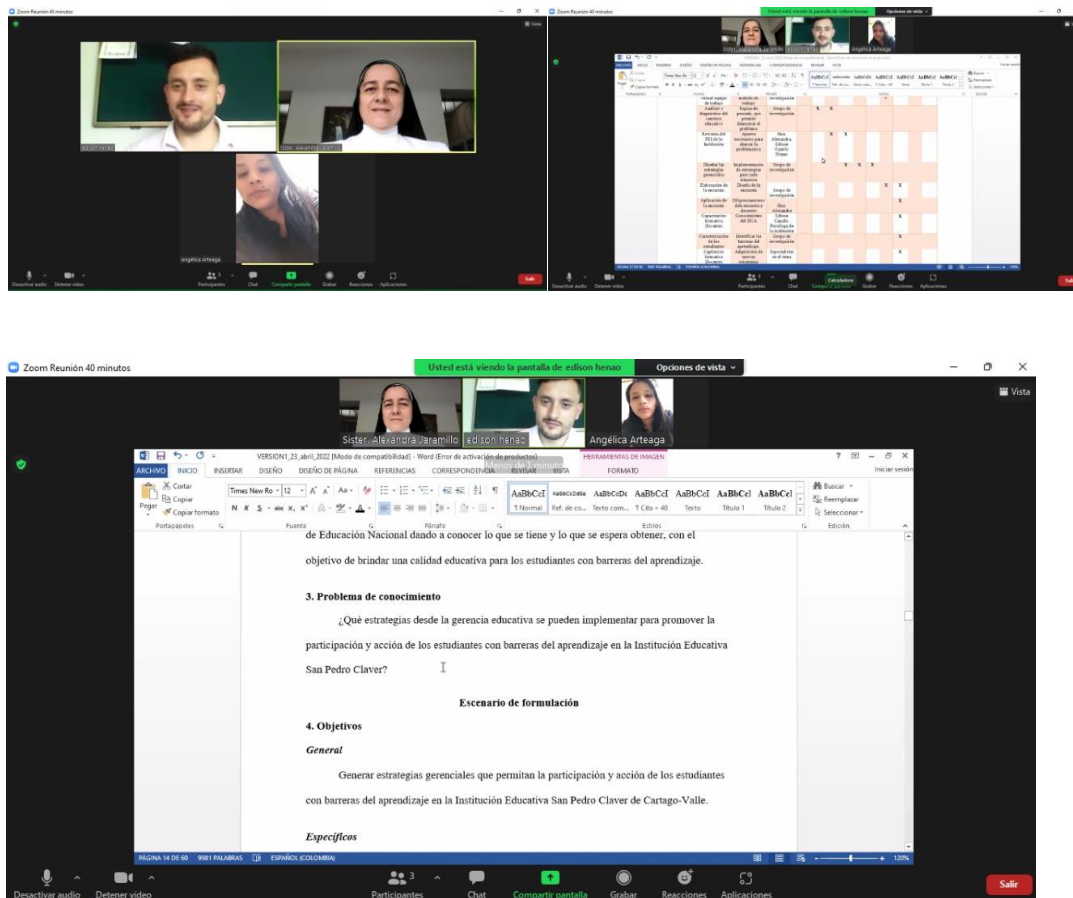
Zoom Reunión 40 minutos

Vista

edison henao

Sister. Alexandra Jaramillo

Angélica Arteaga

Desactivar audio Detener video Participantes Chat Compartir pantalla Grabar Reacciones Aplicaciones Salir

Zoom Reunión 40 minutos

Usted está viendo la pantalla de edison henao Opciones de vista

Sister. Alexandra Jaramillo edison henao Angélica Arteaga

Desactivar audio Detener video Participantes Chat Compartir pantalla Grabar Reacciones Aplicaciones Salir

Zoom Reunión 40 minutos

Usted está viendo la pantalla de edison henao Opciones de vista

Vista

Sister. Alexandra Jaramillo edison henao Angélica Arteaga

VERSION1_23_abril_2022 [Modo de compatibilidad] - Word (Error de activación de productos)

HERRAMIENTAS DE IMAGEN

Menos de 1 minuto

ARCHIVO INICIO INSERTAR DISEÑO DISEÑO DE PÁGINA REFERENCIAS CORRESPONDENCIA REVISAR VISTA FORMATO

Iniciar sesión

Cortar Copiar Copiar formato Pegar Portapapeles

Times New Ro 12 Fuente Párrafo

AaBbCcI 1 Normal Ref. de co... Texto com... 1 Cita + 40 Texto Título 1 Título 2 Estilos

Buscar Reemplazar Seleccionar Edición

de Educación Nacional dando a conocer lo que se tiene y lo que se espera obtener, con el objetivo de brindar una calidad educativa para los estudiantes con barreras del aprendizaje.

3. Problema de conocimiento

¿Qué estrategias desde la gerencia educativa se pueden implementar para promover la participación y acción de los estudiantes con barreras del aprendizaje en la Institución Educativa San Pedro Claver?

Escenario de formulación

4. Objetivos

General

Generar estrategias gerenciales que permitan la participación y acción de los estudiantes con barreras del aprendizaje en la Institución Educativa San Pedro Claver de Cartago-Valle.

Específicos

PÁGINA 14 DE 60 9981 PALABRAS ESPAÑOL (COLOMBIA) 120%

Desactivar audio Detener video Participantes Chat Compartir pantalla Grabar Reacciones Aplicaciones Salir